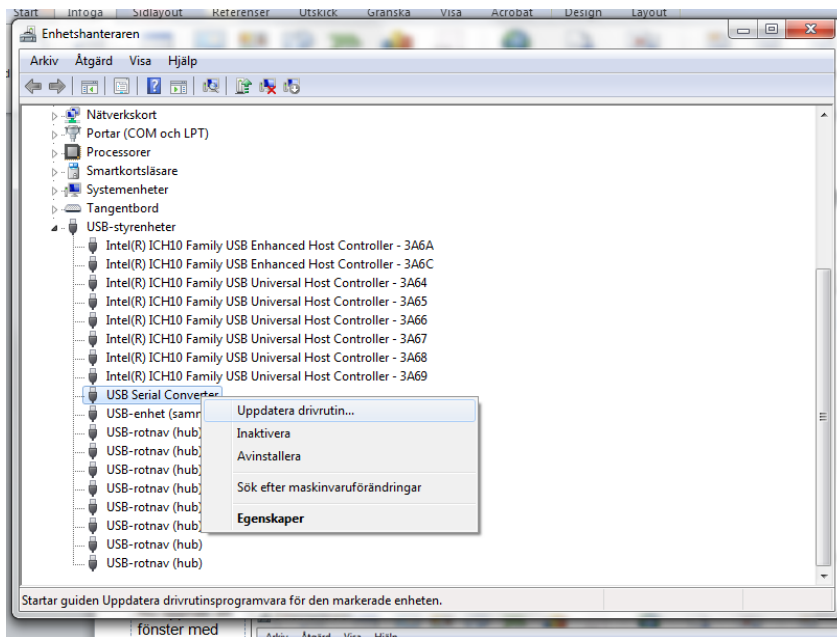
Start Infoga Sidlayout Referenser Utskick Granska Visa Acrobat Design Layout

Enhetshanteraren

Arkiv Åtgärd Visa Hjälp

Nätverkskort
Portar (COM och LPT)
Processorer
Smartkortsläsare
Systemenheter
Tangentbord
USB-styrenheter
Intel(R) ICH10 Family USB Enhanced Host Controller - 3A6A
Intel(R) ICH10 Family USB Enhanced Host Controller - 3A6C
Intel(R) ICH10 Family USB Universal Host Controller - 3A64
Intel(R) ICH10 Family USB Universal Host Controller - 3A65
Intel(R) ICH10 Family USB Universal Host Controller - 3A66
Intel(R) ICH10 Family USB Universal Host Controller - 3A67
Intel(R) ICH10 Family USB Universal Host Controller - 3A68
Intel(R) ICH10 Family USB Universal Host Controller - 3A69
USB Serial Converter
USB-enhet (samm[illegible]
USB-rotnav (hub)
USB-rotnav (hub)
USB-rotnav (hub)
USB-rotnav (hub)
USB-rotnav (hub)
USB-rotnav (hub)
USB-rotnav (hub)
USB-rotnav (hub)

Uppdatera drivrutin...
Inaktivera
Avinstallera
Sök efter maskinvaruförändringar
Egenskaper

Startar guiden Uppdatera drivrutinsprogramvara för den markerade enheten.

fönster med
Arkiv Åtgärd Visa Hjälp